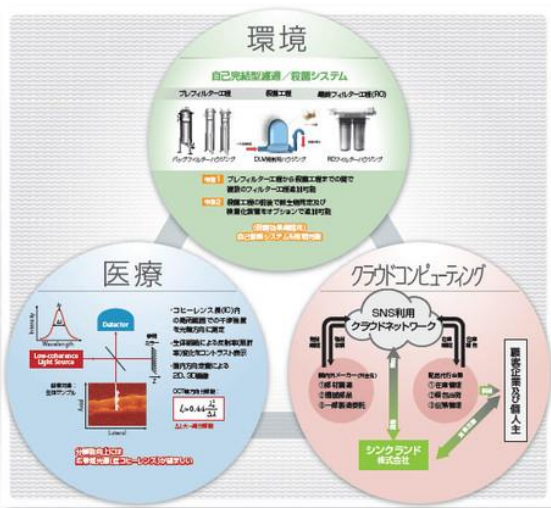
環境

自己完結型濾過／殺菌システム

プレフィルター工程　殺菌工程　最終フィルター工程(RO)

バッグフィルターハウジング　DUV殺菌ハウジング　ROフィルターハウジング

特徴1 プレフィルター工程から殺菌工程までの間で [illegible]

特徴2 殺菌工程の前後で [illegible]

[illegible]

医療

Intensity

Wavelength

Detector

Low-coherence Light Source

・コヒーレンス長(lc)内の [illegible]
・全体範囲による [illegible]
・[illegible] 20、30 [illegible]

OCT断層分解能

$l_c = 0.44\frac{\lambda^2}{\Delta\lambda}$

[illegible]

Lateral

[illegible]

クラウドコンピューティング

SNS利用
クラウドネットワーク

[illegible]
①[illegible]
②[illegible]
③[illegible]

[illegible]
①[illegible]
②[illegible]
③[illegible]

シンクランド株式会社

顧客企業及び個人主